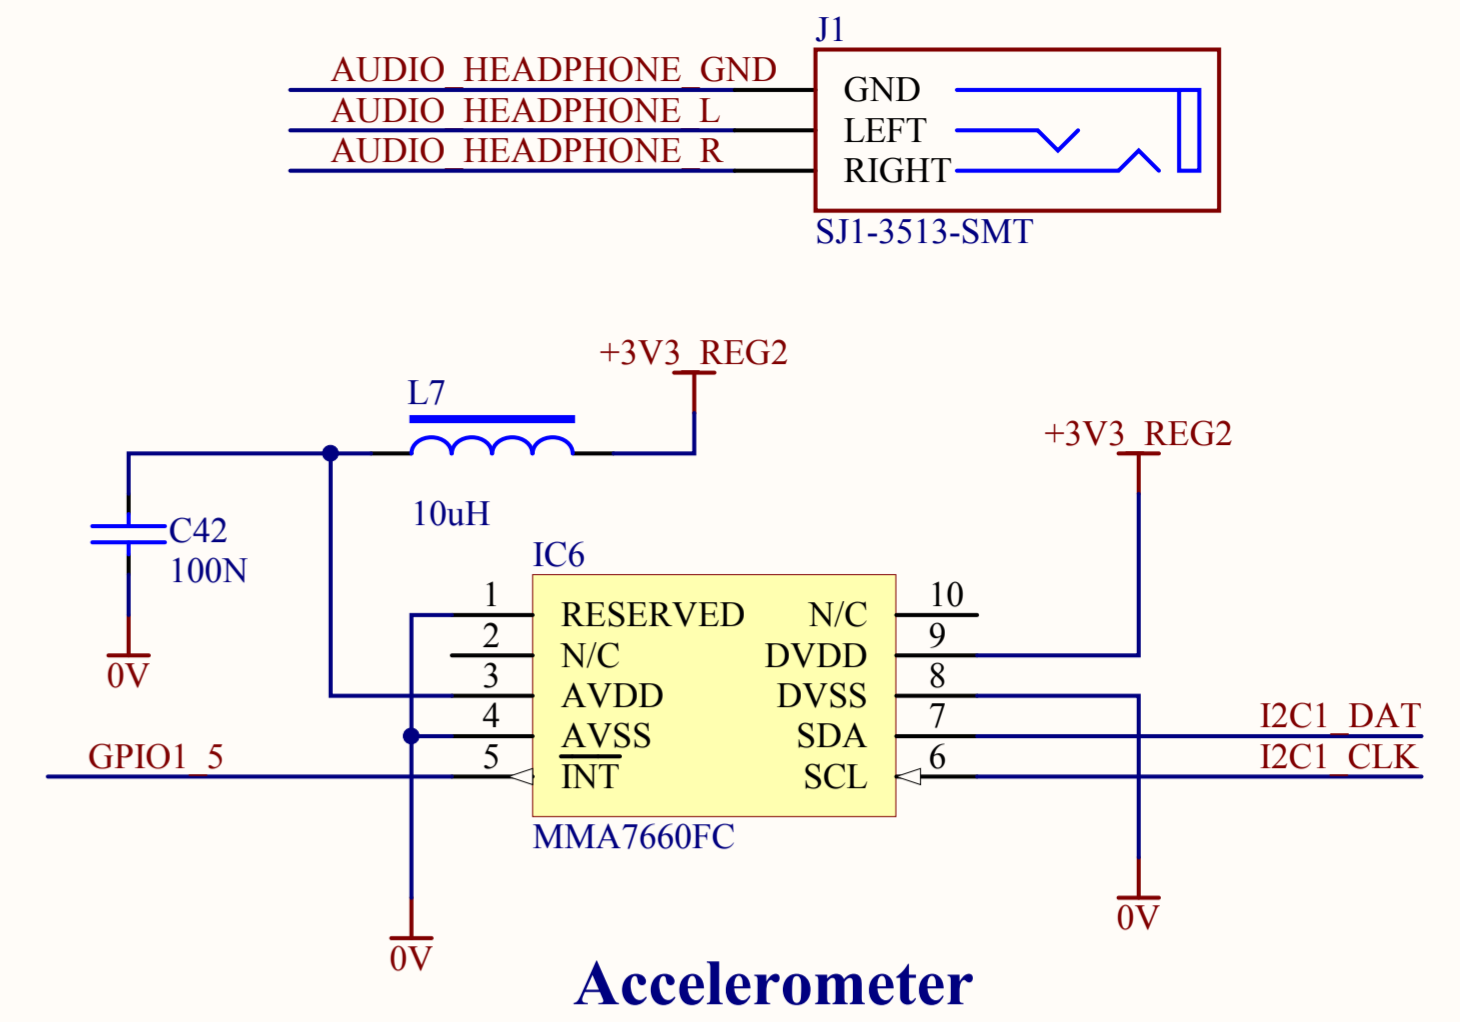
J1
AUDIO_HEADPHONE_GND
AUDIO_HEADPHONE_L
AUDIO_HEADPHONE_R
GND
LEFT
RIGHT
SJ1-3513-SMT

+3V3_REG2
L7
C42
100N
10uH
0V
+3V3_REG2
IC6
1 RESERVED
2 N/C
3 AVDD
4 AVSS
5 $\overline{INT}$
N/C 10
DVDD 9
DVSS 8
SDA 7
SCL 6
GPIO1_5
I2C1_DAT
I2C1_CLK
MMA7660FC
0V
0V
Accelerometer